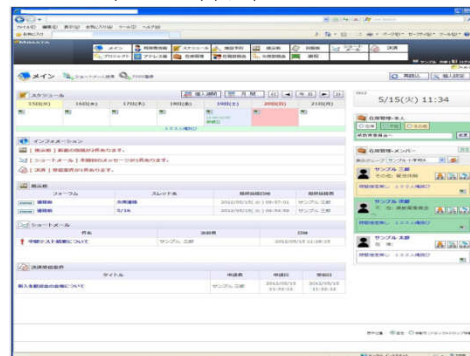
メイン
スケジュール
15日(日)
16日(月)
17日(火)
18日(水)
19日(木)
20日(金)
21日(土)
インフォメーション
[掲示板] 新着の情報が2件あります。
[ショートメール] 未開封のメッセージが1件あります。
[決済] 承認依頼が1件あります。
掲示板
フォーラム
スレッド名
最終投稿日時
最終投稿者
5/16
2012/05/15(火) 09:57:01
2012/05/16(水) 09:54:00
サンプル 三郎
ショートメール
件名
送信者
日時
サンプル 三郎
2012/05/15 11:08:15
決済承認依頼
タイトル
申請者
申請日
期限日
サンプル 三郎
2012/05/15
2012/05/15
5/15(火) 11:34
在席管理-本人
在席管理-メンバー
サンプル 三郎
サンプル 次郎
サンプル 太郎